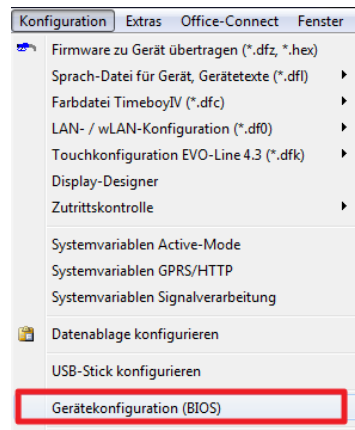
Konfiguration Extras Office-Connect Fenster

Firmware zu Gerät übertragen (*.dfz, *.hex)
Sprach-Datei für Gerät, Gerätetexte (*.dfl)
Farbdatei TimeboyIV (*.dfc)
LAN- / wLAN-Konfiguration (*.df0)
Touchkonfiguration EVO-Line 4.3 (*.dfk)
Display-Designer
Zutrittskontrolle

Systemvariablen Active-Mode
Systemvariablen GPRS/HTTP
Systemvariablen Signalverarbeitung

Datenablage konfigurieren

USB-Stick konfigurieren

Gerätekonfiguration (BIOS)